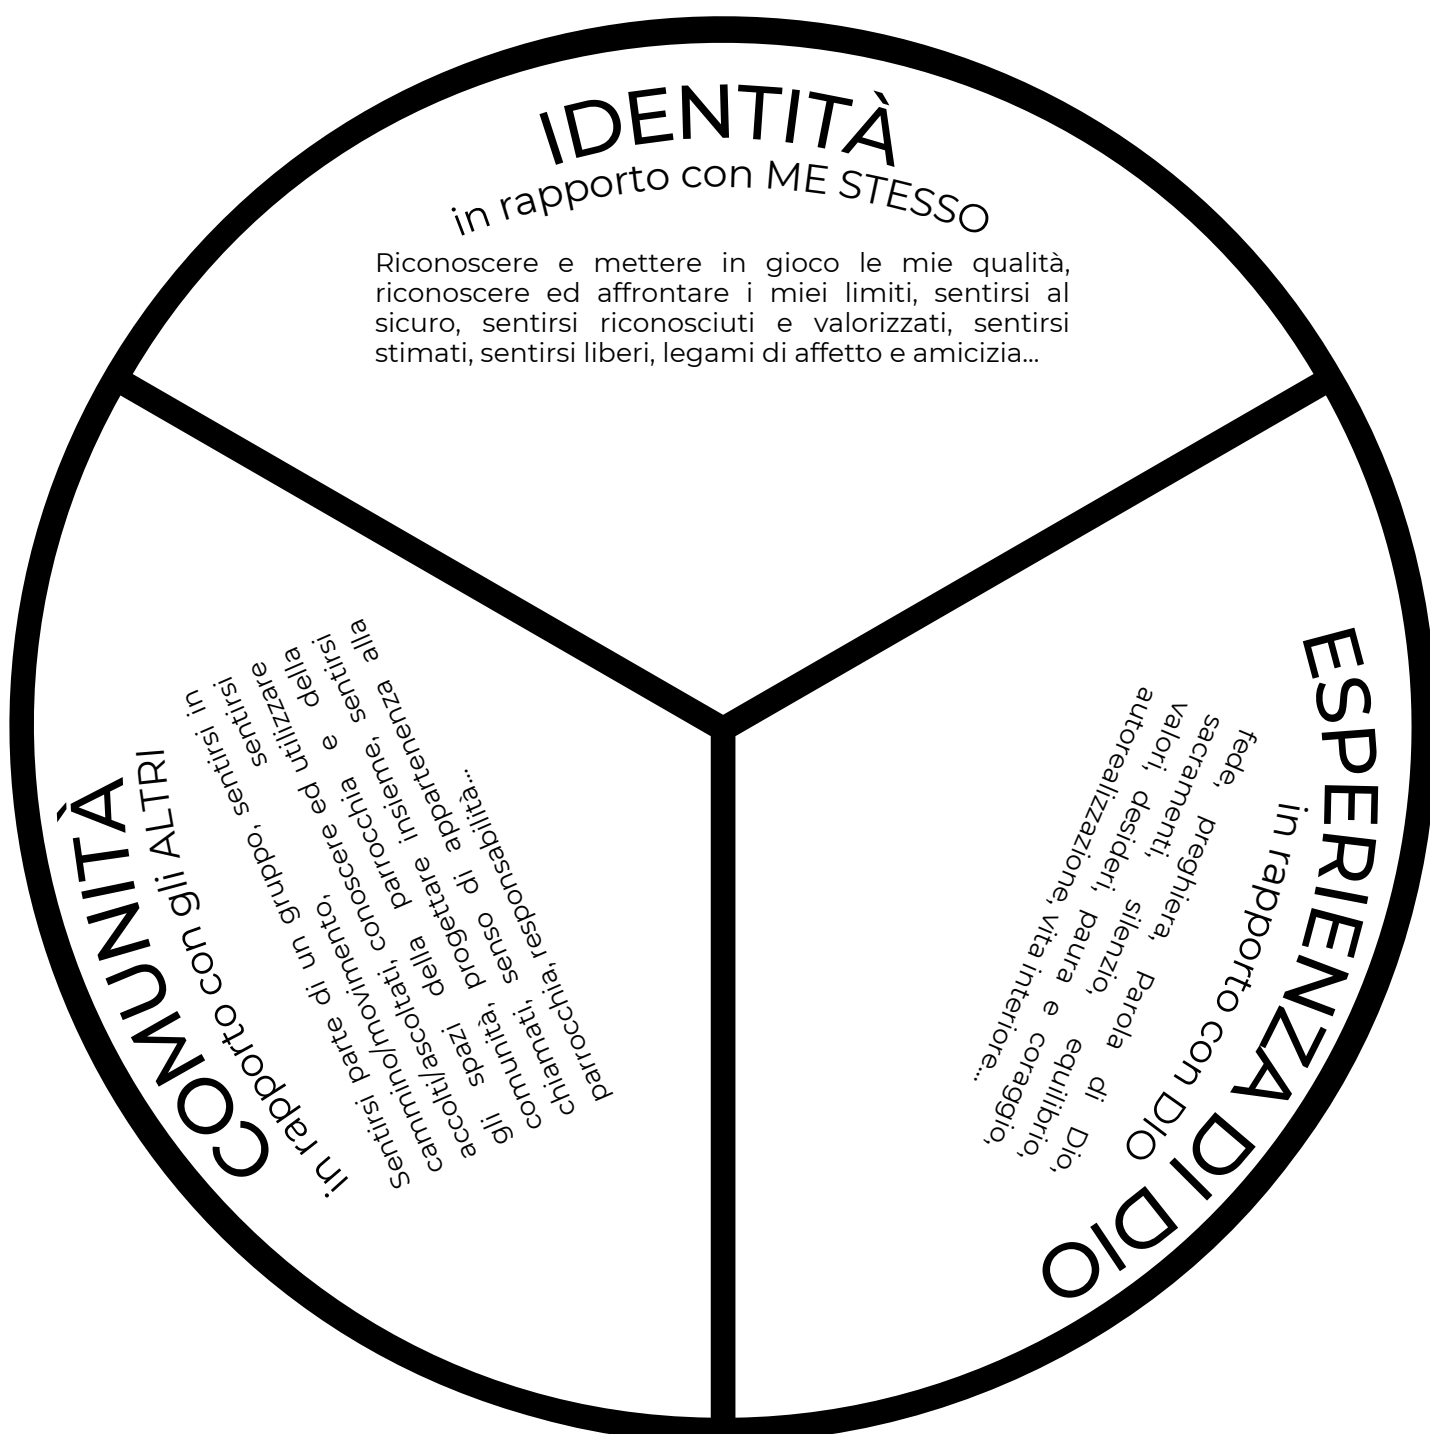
IDENTITÀ
in rapporto con ME STESSO

Riconoscere e mettere in gioco le mie qualità, riconoscere ed affrontare i miei limiti, sentirsi al sicuro, sentirsi riconosciuti e valorizzati, sentirsi stimati, sentirsi liberi, legami di affetto e amicizia...

COMUNITÀ
in rapporto con gli ALTRI

Sentirsi parte di un gruppo, sentirsi in cammino/movimento, sentirsi accolti/ascoltati, conoscere ed utilizzare gli spazi della parrocchia e della comunità, progettare insieme, sentirsi chiamati, senso di appartenenza alla parrocchia, responsabilità...

ESPERIENZA DI DIO
in rapporto con DIO

fede, preghiera, Parola di Dio, sacramenti, silenzio, equilibrio, valori, desideri, paura e coraggio, autorealizzazione, vita interiore...